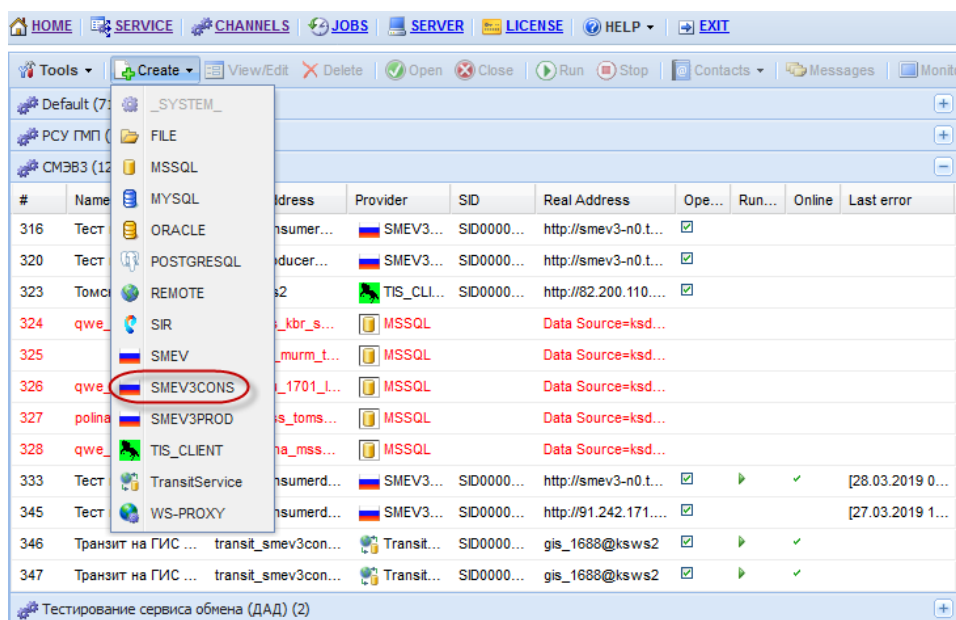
HOME | SERVICE | CHANNELS | JOBS | SERVER | LICENSE | HELP ▾ | EXIT

Tools ▾ | Create ▾ | View/Edit | Delete | Open | Close | Run | Stop | Contacts ▾ | Messages | Monit

Default (71

РСУ ГМП (

СМЭВ3 (12

_SYSTEM_
FILE
MSSQL
MYSQL
ORACLE
POSTGRESQL
REMOTE
SIR
SMEV
SMEV3CONS
SMEV3PROD
TIS_CLIENT
TransitService
WS-PROXY

| # | Name | Address | Provider | SID | Real Address | Ope... | Run... | Online | Last error |
|---|---|---|---|---|---|---|---|---|---|
| 316 | Тест | nsumer... | SMEV3... | SID0000... | http://smev3-n0.t... | ☑ | | | |
| 320 | Тест | oducer... | SMEV3... | SID0000... | http://smev3-n0.t... | ☑ | | | |
| 323 | Томс | s2 | TIS_CLI... | SID0000... | http://82.200.110.... | ☑ | | | |
| 324 | qwe_ | _kbr_s... | MSSQL | | Data Source=ksd... | | | | |
| 325 | | _murm_t... | MSSQL | | Data Source=ksd... | | | | |
| 326 | qwe_ | _1701_l... | MSSQL | | Data Source=ksd... | | | | |
| 327 | polina | s_toms... | MSSQL | | Data Source=ksd... | | | | |
| 328 | qwe_ | na_mss... | MSSQL | | Data Source=ksd... | | | | |
| 333 | Тест | nsumerd... | SMEV3... | SID0000... | http://smev3-n0.t... | ☑ | ▶ | ✔ | [28.03.2019 0... |
| 345 | Тест | nsumerd... | SMEV3... | SID0000... | http://91.242.171.... | ☑ | | | [27.03.2019 1... |
| 346 | Транзит на ГИС ... | transit_smev3con... | Transit... | SID0000... | gis_1688@ksws2 | ☑ | ▶ | ✔ | |
| 347 | Транзит на ГИС ... | transit_smev3con... | Transit... | SID0000... | gis_1688@ksws2 | ☑ | ▶ | ✔ | |

Тестирование сервиса обмена (ДАД) (2)